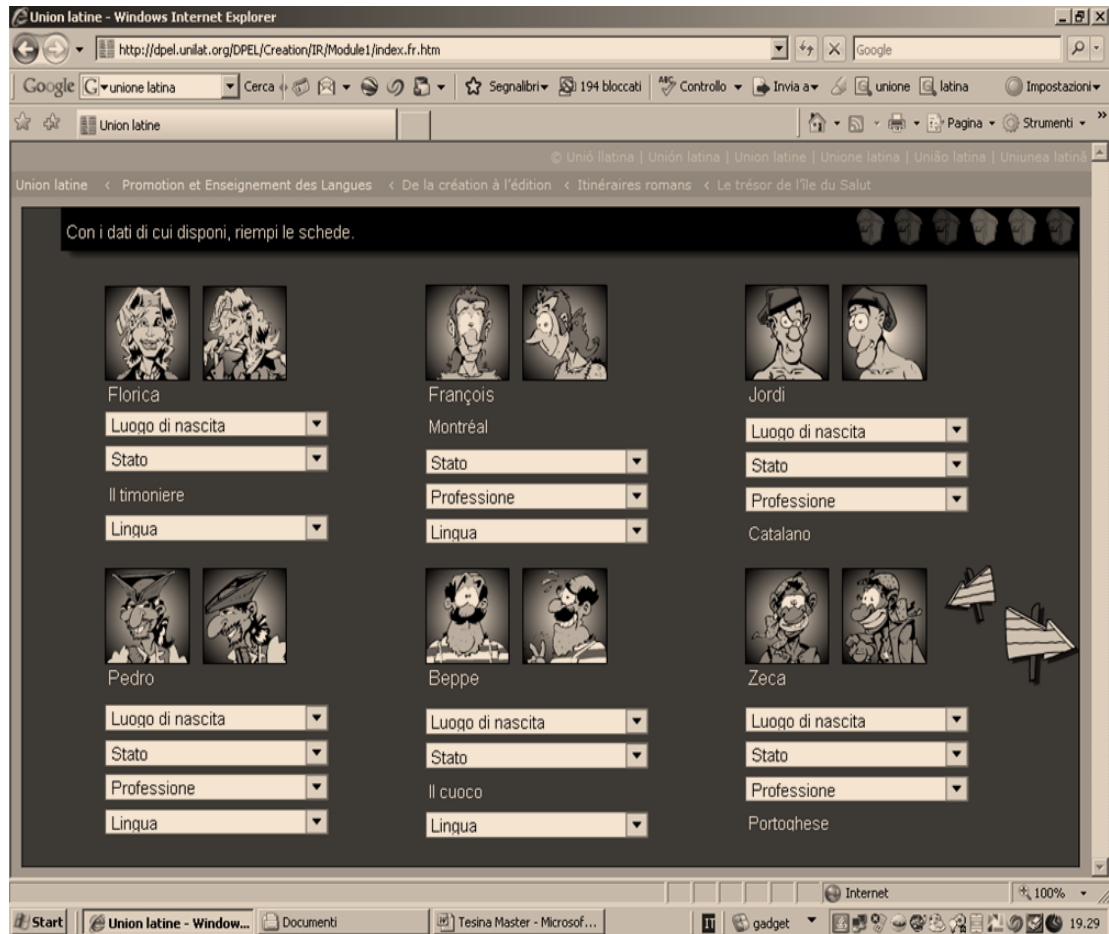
Union latine - Windows Internet Explorer

http://dpel.unilat.org/DPEL/Creation/IR/Module1/index.fr.htm

Google

Google unione latina Cerca Segnalibri 194 bloccati Controllo Invia a unione latina Impostazioni

Union latine

Pagina Strumenti

© Unió llatina | Unión latina | Union latine | Unione latina | União latina | Uniunea latină

Union latine < Promotion et Enseignement des Langues < De la création à l'édition < Itinéraires romans < Le trésor de l'île du Salut

Con i dati di cui disponi, riempi le schede.

Florica
Luogo di nascita
Stato
Il timoniere
Lingua

François
Montréal
Stato
Professione
Lingua

Jordi
Luogo di nascita
Stato
Professione
Catalano

Pedro
Luogo di nascita
Stato
Professione
Lingua

Beppe
Luogo di nascita
Stato
Il cuoco
Lingua

Zeca
Luogo di nascita
Stato
Professione
Portoghese

Internet 100%

Start Union latine - Window... Documenti Tesina Master - Microsof... gadget 19.29